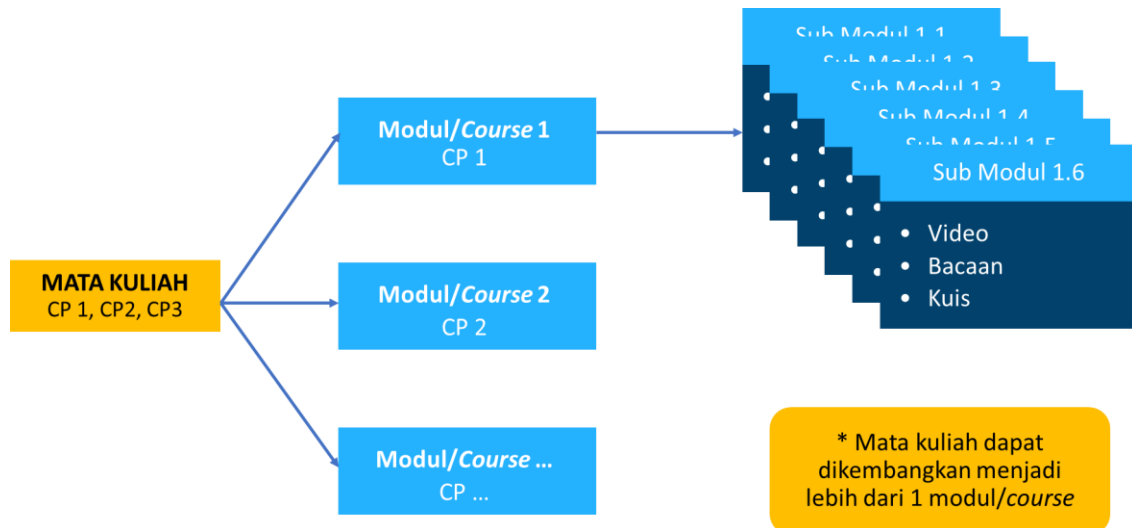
MATA KULIAH
CP 1, CP2, CP3

Modul/*Course* 1
CP 1

Modul/*Course* 2
CP 2

Modul/*Course* ...
CP ...

Sub Modul 1.1
Sub Modul 1.2
Sub Modul 1.3
Sub Modul 1.4
Sub Modul 1.5
Sub Modul 1.6

• Video
• Bacaan
• Kuis

* Mata kuliah dapat dikembangkan menjadi lebih dari 1 modul/*course*